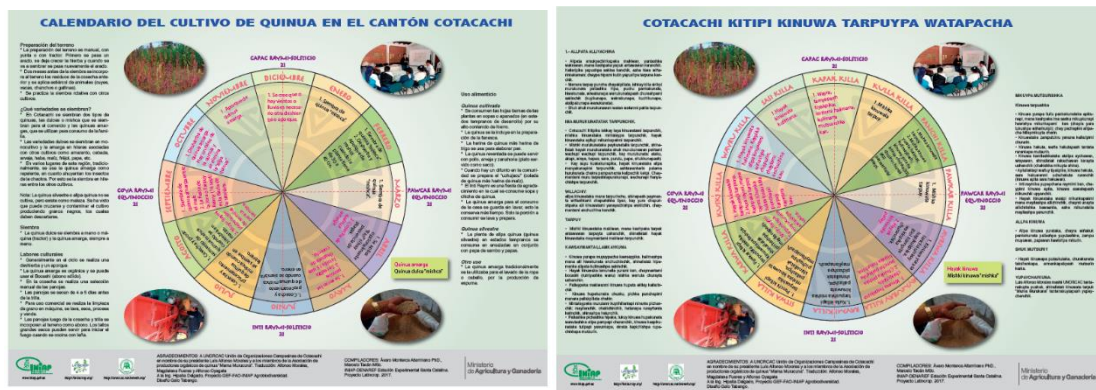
CALENDARIO DEL CULTIVO DE QUINUA EN EL CANTÓN COTACACHI

Preparación del terreno
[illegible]

¿Qué variedades se siembran?
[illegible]

Siembra
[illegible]

Labores culturales
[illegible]

CAPAC RAYMI-SOLSTICIO 21

DICIEMBRE

ENERO

FEBRERO

MARZO

ABRIL

MAYO

JUNIO

JULIO

AGOSTO

SEPTIEMBRE

OCTUBRE

NOVIEMBRE

QUYA RAYMI EQUINOCCIO 21

PAWCAR RAYMI EQUINOCCIO 21

INTI RAYMI-SOLSTICIO 21

Usos alimenticio
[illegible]

Quinua cultivada
Quinua silvestre
Otro uso

Quinua dulce "michki"

AGRADECIMIENTOS: A UNORCAC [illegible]

COMPILADORES: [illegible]

Ministerio de Agricultura y Ganadería

COTACACHI KITIPI KINUWA TARPUYPA WATAPACHA

KAPAK KILLA

KULLA KILLA

PAWKAR KILLA

AYRIWA KILLA

INTI KILLA

CHAKMAY KILLA

KUSKI KILLA

KUYA KILLA

UMA RAYMI KILLA

AYA MARKAY KILLA

QUYA RAYMI EQUINOCCIO 21

PAWCAR RAYMI EQUINOCCIO 21

CAPAC RAYMI-SOLSTICIO 21

INTI RAYMI-SOLSTICIO 21

Mishki kinuwa
Mishki kinuwa "michki"

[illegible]

Ministerio de Agricultura y Ganadería